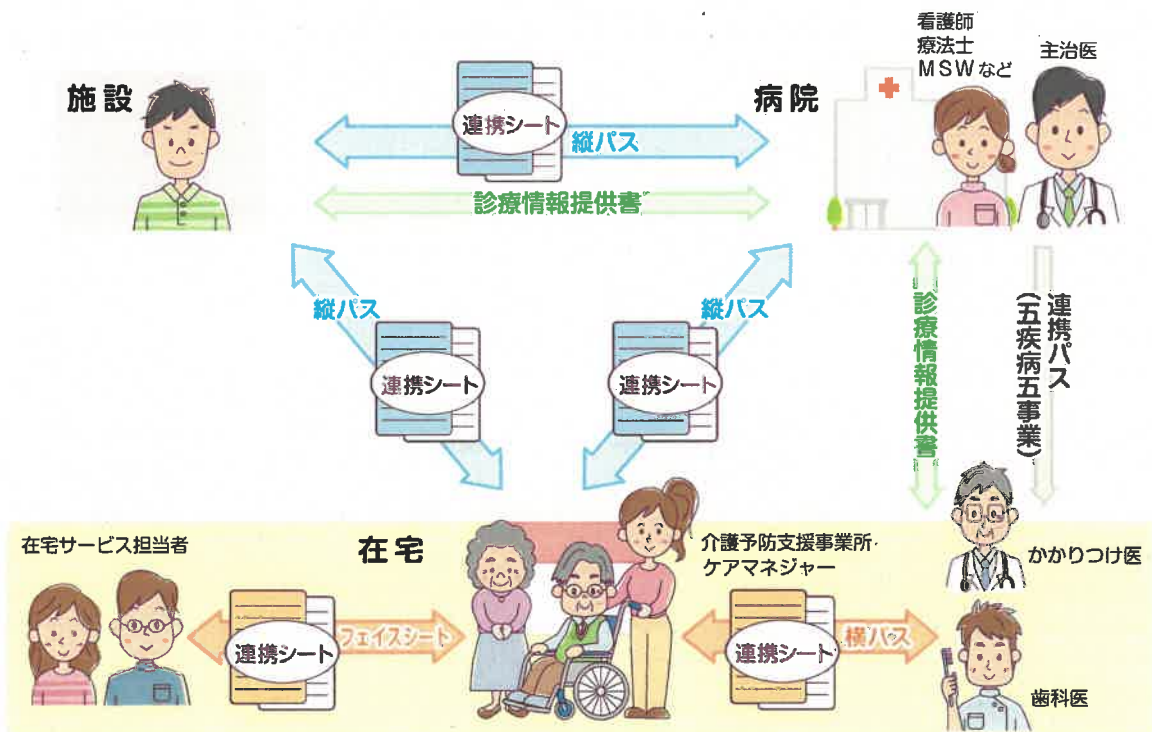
看護師
療法士
MSWなど

主治医

施設

病院

連携シート

縦パス

診療情報提供書

縦パス

縦パス

連携シート

連携シート

診療情報提供書

連携パス（五疾病五事業）

在宅サービス担当者

在宅

介護予防支援事業所・ケアマネジャー

かかりつけ医

連携シート

フェイスシート

連携シート

横パス

歯科医